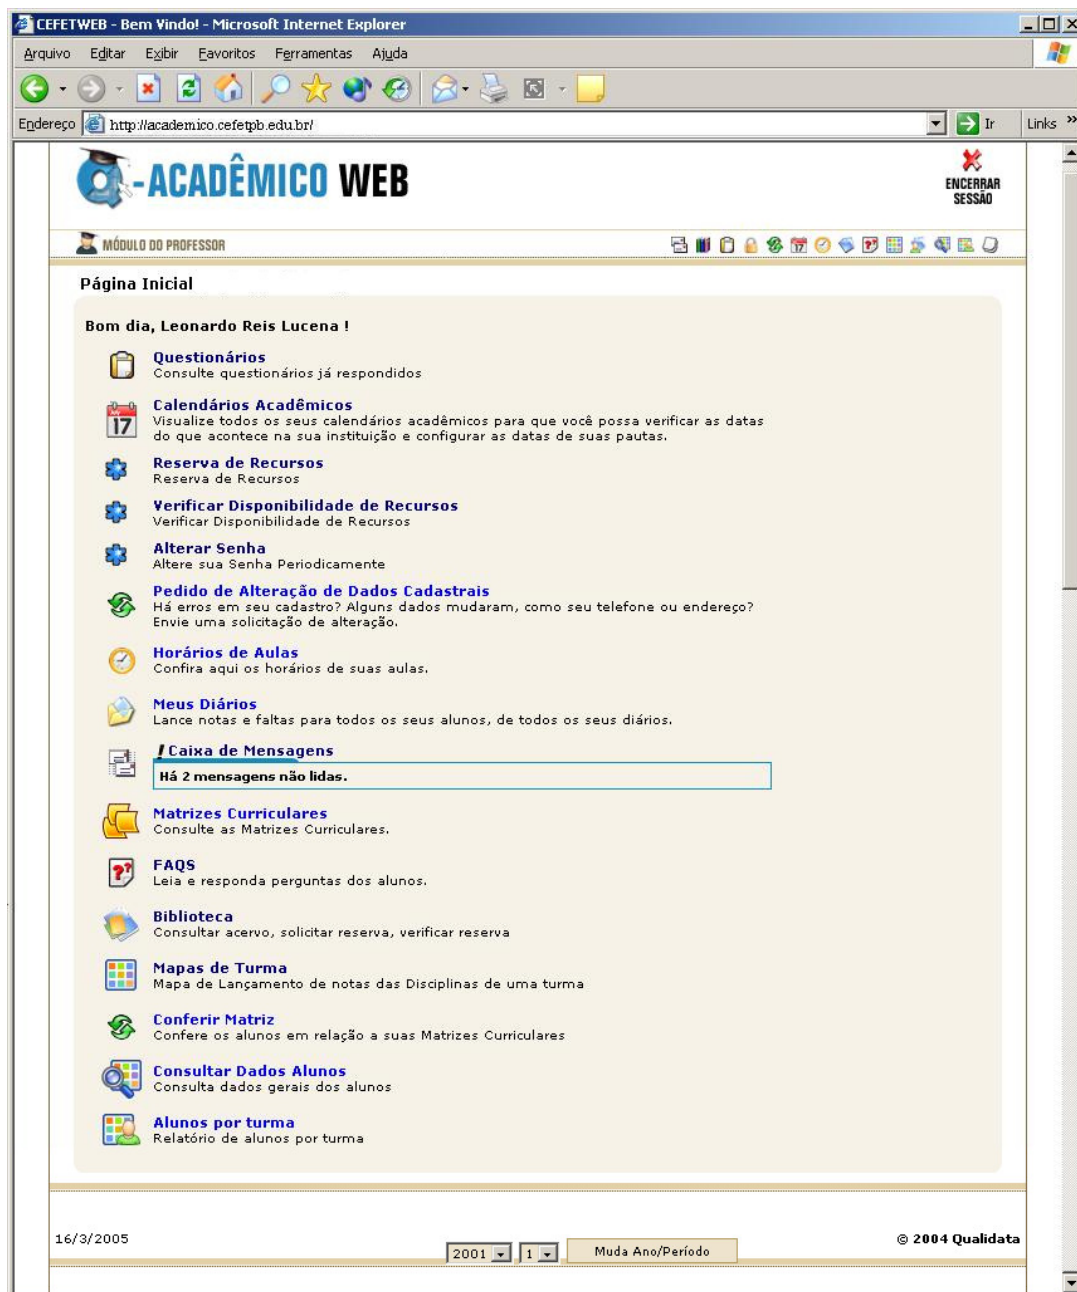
CEFETWEB - Bem Vindo! - Microsoft Internet Explorer

Arquivo Editar Exibir Favoritos Ferramentas Ajuda

Endereço http://academico.cefetpb.edu.br/ Ir Links

-ACADÊMICO WEB

ENCERRAR SESSÃO

MÓDULO DO PROFESSOR

Página Inicial

Bom dia, Leonardo Reis Lucena !

Questionários
Consulte questionários já respondidos

Calendários Acadêmicos
Visualize todos os seus calendários acadêmicos para que você possa verificar as datas do que acontece na sua instituição e configurar as datas de suas pautas.

Reserva de Recursos
Reserva de Recursos

Verificar Disponibilidade de Recursos
Verificar Disponibilidade de Recursos

Alterar Senha
Altere sua Senha Periodicamente

Pedido de Alteração de Dados Cadastrais
Há erros em seu cadastro? Alguns dados mudaram, como seu telefone ou endereço? Envie uma solicitação de alteração.

Horários de Aulas
Confira aqui os horários de suas aulas.

Meus Diários
Lance notas e faltas para todos os seus alunos, de todos os seus diários.

! Caixa de Mensagens
Há 2 mensagens não lidas.

Matrizes Curriculares
Consulte as Matrizes Curriculares.

FAQS
Leia e responda perguntas dos alunos.

Biblioteca
Consultar acervo, solicitar reserva, verificar reserva

Mapas de Turma
Mapa de Lançamento de notas das Disciplinas de uma turma

Conferir Matriz
Confere os alunos em relação a suas Matrizes Curriculares

Consultar Dados Alunos
Consulta dados gerais dos alunos

Alunos por turma
Relatório de alunos por turma

16/3/2005

2001 1 Muda Ano/Período

© 2004 Qualidata